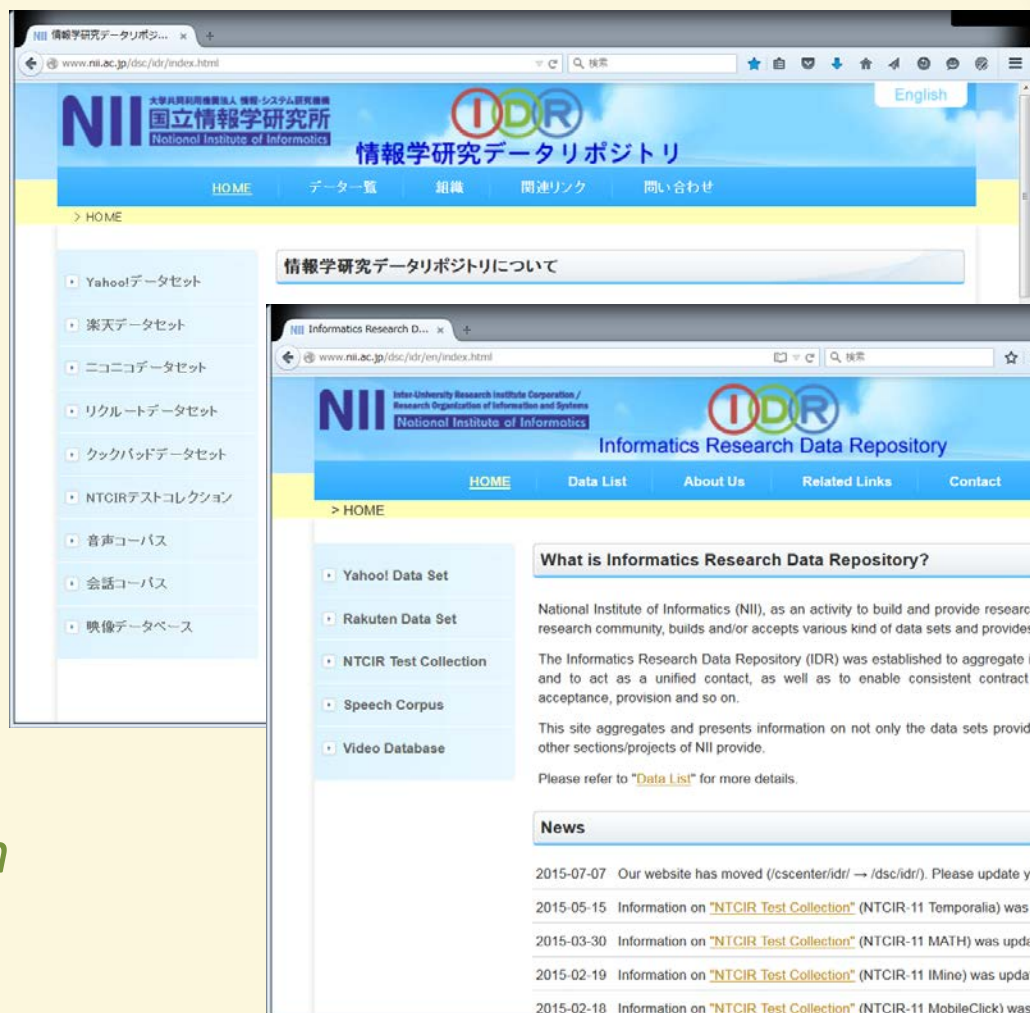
情報学研究データリポジ... ×
www.nii.ac.jp/dsc/idr/index.html
検索

NII 大学共同利用機関法人 情報・システム研究機構 国立情報学研究所 National Institute of Informatics

IDR
情報学研究データリポジトリ

English

HOME データ一覧 組織 関連リンク 問い合わせ

> HOME

Yahoo!データセット
楽天データセット
ニコニコデータセット
リクルートデータセット
クックパッドデータセット
NTCIRテストコレクション
音声コーパス
会話コーパス
映像データベース

情報学研究データリポジトリについて

Informatics Research D... ×
www.nii.ac.jp/dsc/idr/en/index.html
検索

NII Inter-University Research Institute Corporation / Research Organization of Information and Systems National Institute of Informatics

IDR
Informatics Research Data Repository

HOME Data List About Us Related Links Contact

> HOME

Yahoo! Data Set
Rakuten Data Set
NTCIR Test Collection
Speech Corpus
Video Database

What is Informatics Research Data Repository?

National Institute of Informatics (NII), as an activity to build and provide researc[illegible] research community, builds and/or accepts various kind of data sets and provides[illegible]

The Informatics Research Data Repository (IDR) was established to aggregate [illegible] and to act as a unified contact, as well as to enable consistent contract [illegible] acceptance, provision and so on.

This site aggregates and presents information on not only the data sets provid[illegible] other sections/projects of NII provide.

Please refer to "Data List" for more details.

News

2015-07-07 Our website has moved (/cscenter/idr/ → /dsc/idr/). Please update y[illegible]
2015-05-15 Information on "NTCIR Test Collection" (NTCIR-11 Temporalia) was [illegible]
2015-03-30 Information on "NTCIR Test Collection" (NTCIR-11 MATH) was upda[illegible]
2015-02-19 Information on "NTCIR Test Collection" (NTCIR-11 IMine) was upda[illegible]
2015-02-18 Information on "NTCIR Test Collection" (NTCIR-11 MobileClick) was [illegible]